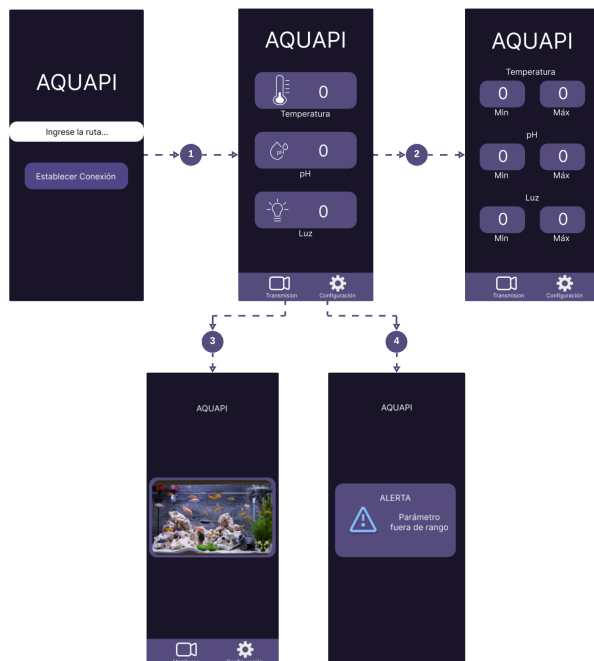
AQUAPI

Ingrese la ruta...

Establecer Conexión

1

AQUAPI

0
Temperatura

pH 0
pH

0
Luz

Transmision
Configuración

2

AQUAPI

Temperatura
0 Min
0 Máx

pH
0 Min
0 Máx

Luz
0 Min
0 Máx

Transmision
Configuración

3

AQUAPI

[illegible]
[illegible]

4

AQUAPI

ALERTA
Parámetro fuera de rango